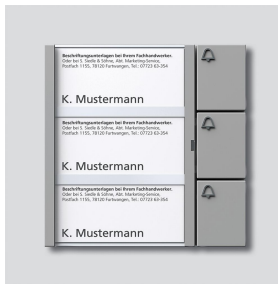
Beschriftungsvorlagen bei Ihrem Fachhandwerker.
Oder bei S. Siedle & Söhne, Abt. Marketing-Service,
Postfach 1155, 78120 Furtwangen, Tel.: 07723 63-354

K. Mustermann

Beschriftungsvorlagen bei Ihrem Fachhandwerker.
Oder bei S. Siedle & Söhne, Abt. Marketing-Service,
Postfach 1155, 78120 Furtwangen, Tel.: 07723 63-354

K. Mustermann

Beschriftungsvorlagen bei Ihrem Fachhandwerker.
Oder bei S. Siedle & Söhne, Abt. Marketing-Service,
Postfach 1155, 78120 Furtwangen, Tel.: 07723 63-354

K. Mustermann